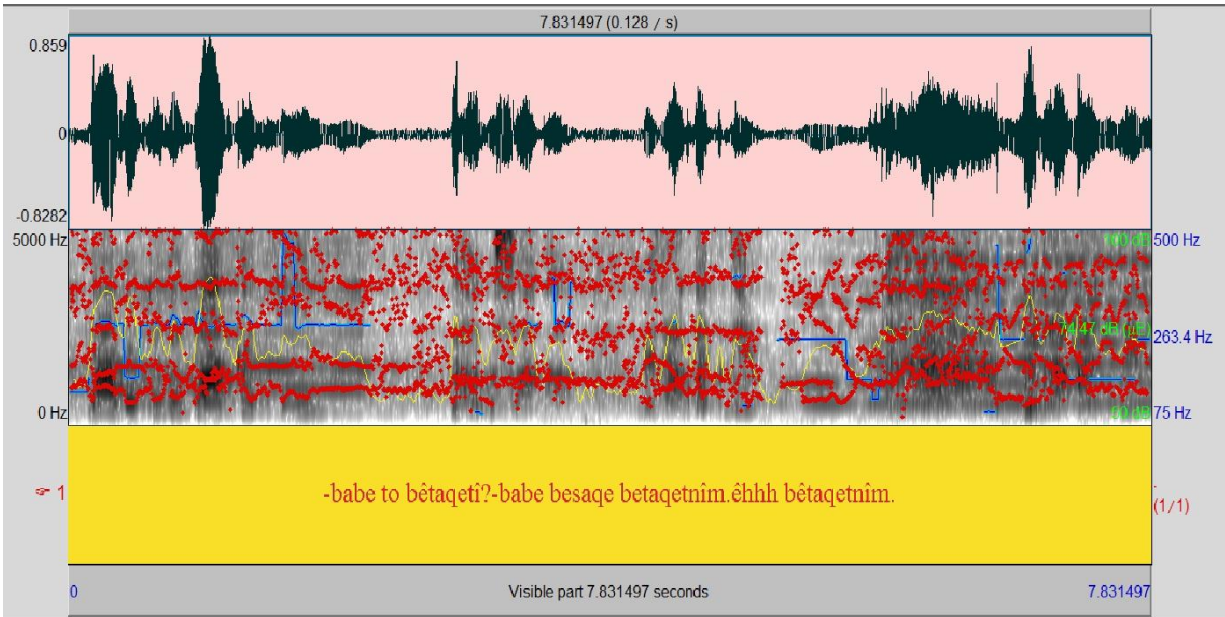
7.831497 (0.128 / s)

0.859

0

-0.8282

5000 Hz

0 Hz

500 Hz

263.4 Hz

75 Hz

100 dB

74.47 dB

50 dB

1

-babe to bêtaqeti?-babe besaqe betaqetnîm.êhhh bêtaqetnîm.

(1/1)

0

Visible part 7.831497 seconds

7.831497